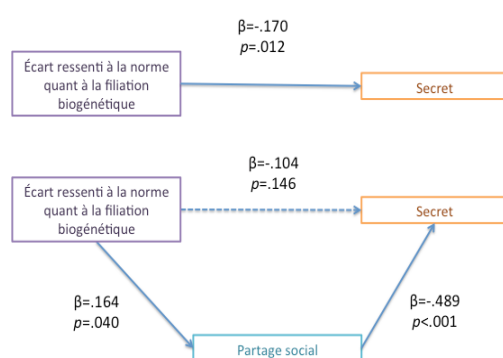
β=-.170
$p$=.012

Écart ressenti à la norme quant à la filiation biogénétique

Secret

β=-.104
$p$=.146

Écart ressenti à la norme quant à la filiation biogénétique

Secret

β=.164
$p$=.040

β=-.489
$p$<.001

Partage social